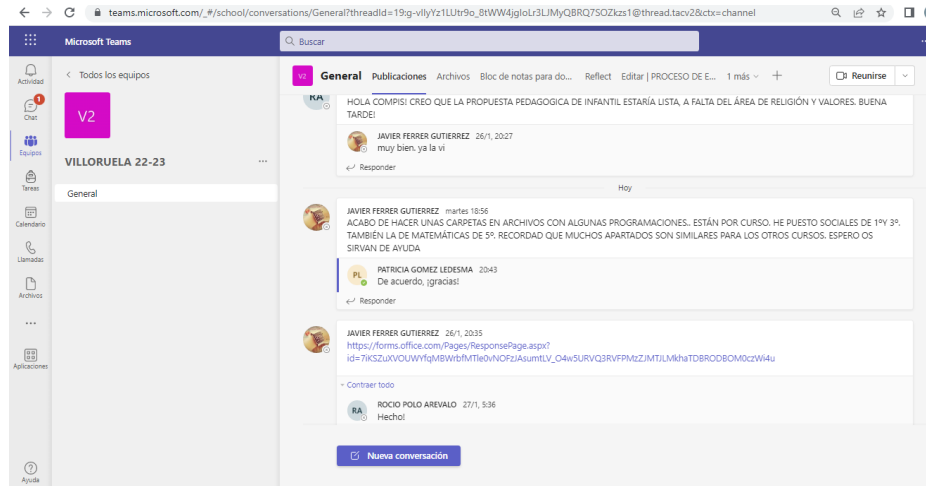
teams.microsoft.com/_#/school/conversations/General?threadId=19:g-vllyYz1LUtr9o_8tWW4jgloLr3LJMyQBRQ7SOZkzs1@thread.tacv2&ctx=channel

Microsoft Teams

Buscar

Actividad
1
Chat
Equipos
Tareas
Calendario
Llamadas
Archivos
...
Aplicaciones
Ayuda

< Todos los equipos

V2

VILLORUELA 22-23 ...

General

V2 General Publicaciones Archivos Bloc de notas para do... Reflect Editar | PROCESO DE E... 1 más +

Reunirse

RA
HOLA COMPIS! CREO QUE LA PROPUESTA PEDAGOGICA DE INFANTIL ESTARÍA LISTA, A FALTA DEL ÁREA DE RELIGIÓN Y VALORES. BUENA TARDE!

JAVIER FERRER GUTIERREZ 26/1, 20:27
muy bien. ya la vi

Responder

Hoy

JAVIER FERRER GUTIERREZ martes 18:56
ACABO DE HACER UNAS CARPETAS EN ARCHIVOS CON ALGUNAS PROGRAMACIONES.. ESTÁN POR CURSO. HE PUESTO SOCIALES DE 1ºY 3º. TAMBIÉN LA DE MATEMÁTICAS DE 5º. RECORDAD QUE MUCHOS APARTADOS SON SIMILARES PARA LOS OTROS CURSOS. ESPERO OS SIRVAN DE AYUDA

PL
PATRICIA GOMEZ LEDESMA 20:43
De acuerdo, ¡gracias!

Responder

JAVIER FERRER GUTIERREZ 26/1, 20:35
https://forms.office.com/Pages/ResponsePage.aspx?id=7iKSZuXVOUWYfqMBWrbfMTle0vNOFzJAsumtLV_O4w5URVQ3RVFPMzZJMTJLMkhaTDBRODBOM0czWi4u

Contraer todo

RA
ROCIO POLO AREVALO 27/1, 5:36
Hecho!

Nueva conversación